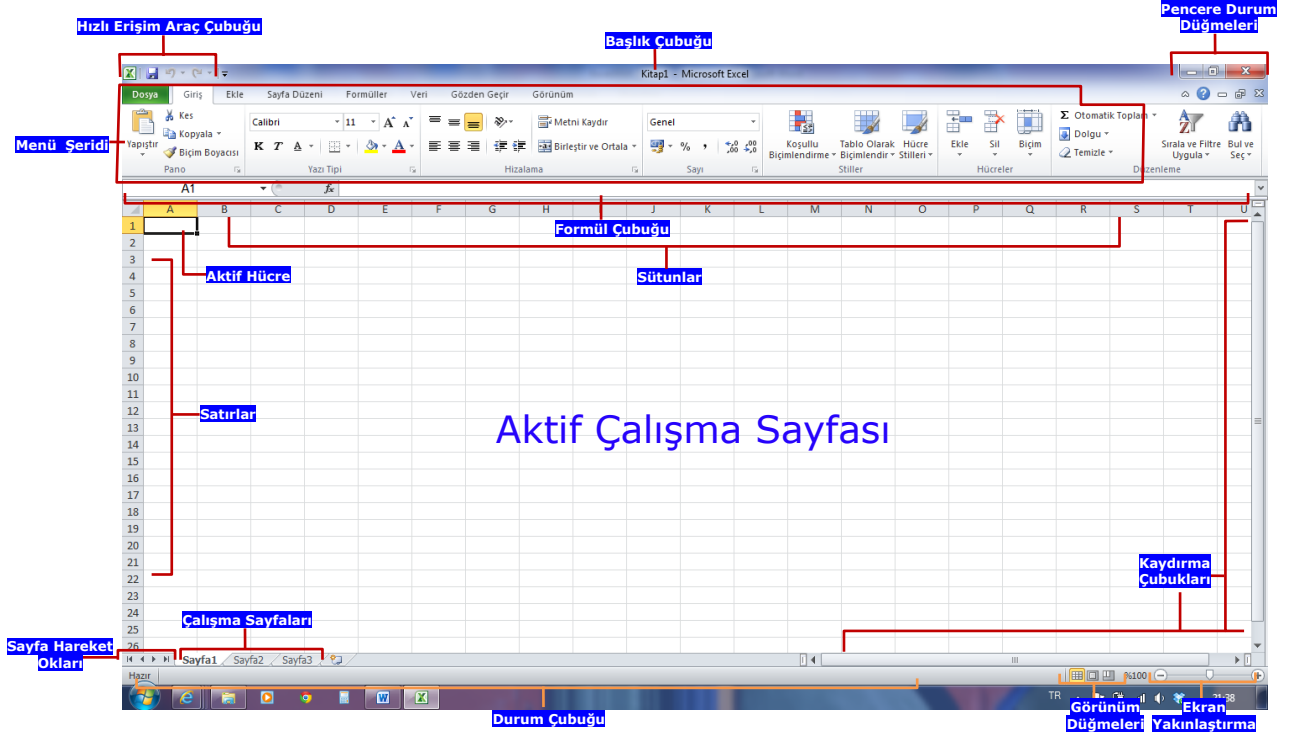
Hızlı Erişim Araç Çubuğu

Başlık Çubuğu

Pencere Durum Düğmeleri

Kitap1 - Microsoft Excel

Dosya | Giriş | Ekle | Sayfa Düzeni | Formüller | Veri | Gözden Geçir | Görünüm

Menü Şeridi

Yapıştır
Kes
Kopyala
Biçim Boyacısı
Pano

Calibri
11
K T A
Yazı Tipi

Metni Kaydır
Birleştir ve Ortala
Hizalama

Genel
% ,
Sayı

Koşullu Biçimlendirme
Tablo Olarak Biçimlendir
Hücre Stilleri
Stiller

Ekle
Sil
Biçim
Hücreler

Otomatik Toplam
Dolgu
Temizle
Sırala ve Filtre Uygula
Bul ve Seç
Düzenleme

A1
$f_x$

A B C D E F G H I J K L M N O P Q R S T U

Formül Çubuğu

Aktif Hücre

Sütunlar

1 2 3 4 5 6 7 8 9 10 11 12 13 14 15 16 17 18 19 20 21 22 23 24 25 26

Satırlar

Aktif Çalışma Sayfası

Kaydırma Çubukları

Çalışma Sayfaları

Sayfa Hareket Okları

Sayfa1 Sayfa2 Sayfa3

Hazır

%100

TR

Durum Çubuğu

Görünüm Düğmeleri

Ekran Yakınlaştırma